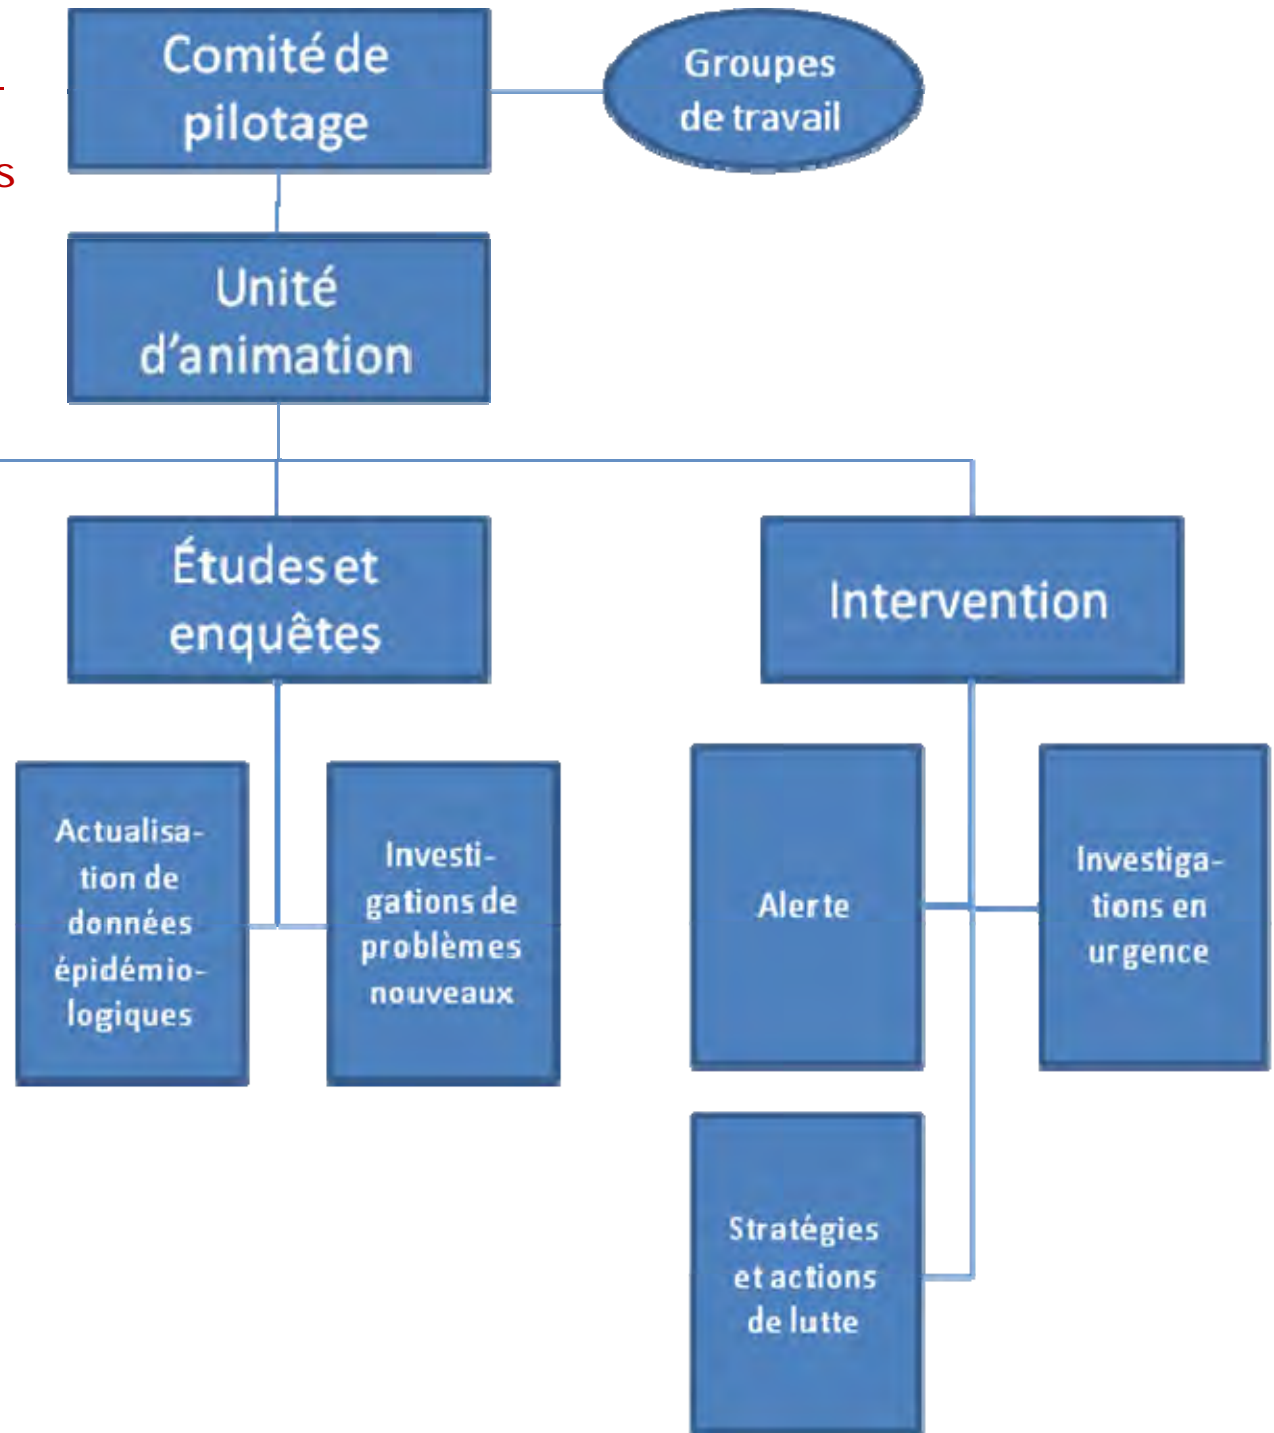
Comité de pilotage

Groupes de travail

Unité d'animation

Études et enquêtes

Intervention

Actualisation de données épidémiologiques

Investigations de problèmes nouveaux

Alerte

Investigations en urgence

Stratégies et actions de lutte